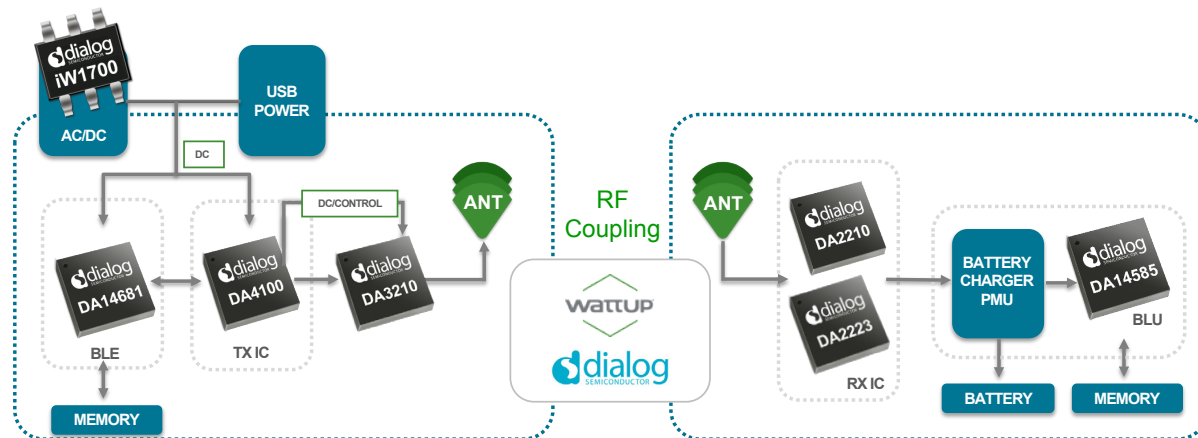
dialog
iW1700

AC/DC

USB POWER

DC

DC/CONTROL

ANT

dialog
DA14681

BLE

dialog
DA4100

dialog
DA3210

TX IC

MEMORY

RF Coupling

WATTUP

dialog
SEMICONDUCTOR

ANT

dialog
DA2210

dialog
DA2223

RX IC

BATTERY CHARGER PMU

dialog
DA14585

BLU

BATTERY

MEMORY